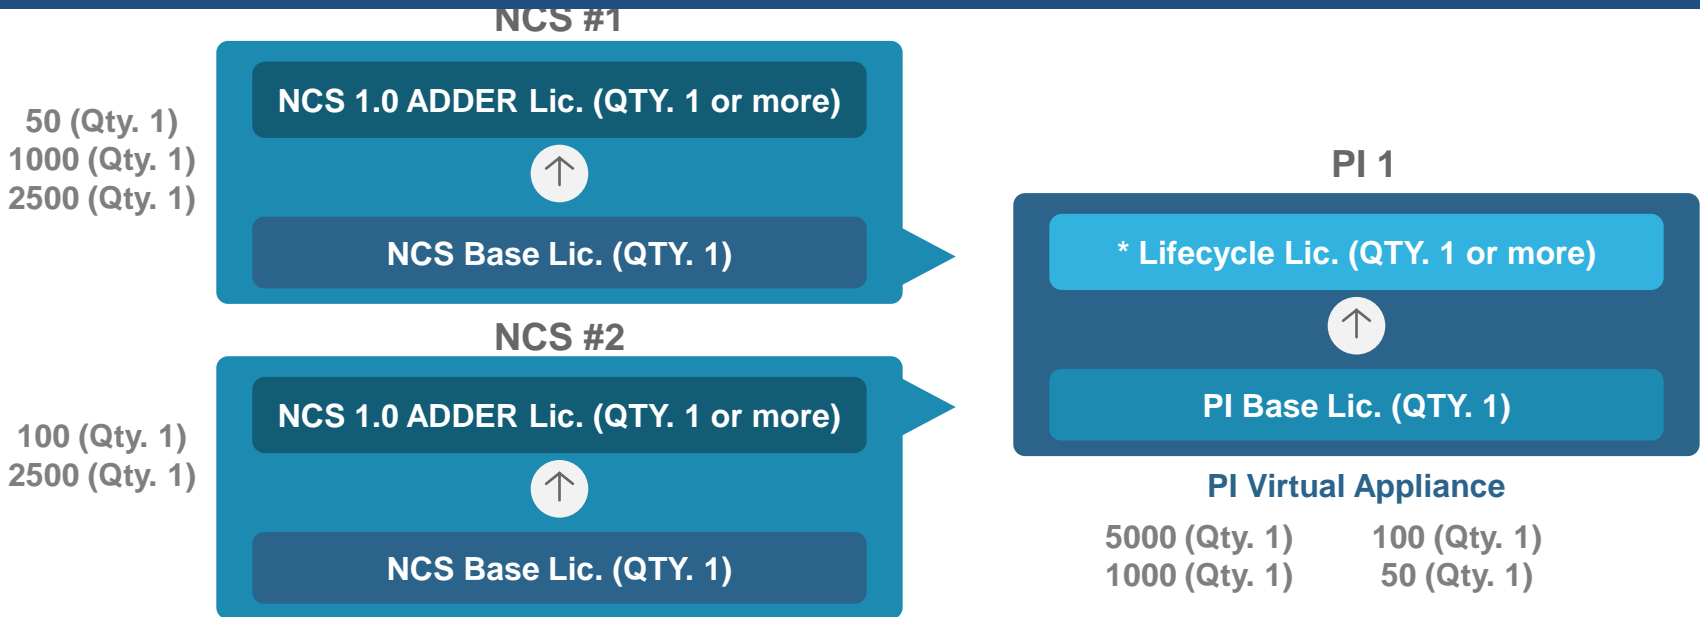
NCS #1

50 (Qty. 1)
1000 (Qty. 1)
2500 (Qty. 1)

NCS 1.0 ADDER Lic. (QTY. 1 or more)

NCS Base Lic. (QTY. 1)

NCS #2

100 (Qty. 1)
2500 (Qty. 1)

NCS 1.0 ADDER Lic. (QTY. 1 or more)

NCS Base Lic. (QTY. 1)

PI 1

* Lifecycle Lic. (QTY. 1 or more)

PI Base Lic. (QTY. 1)

PI Virtual Appliance

5000 (Qty. 1)
1000 (Qty. 1)

100 (Qty. 1)
50 (Qty. 1)